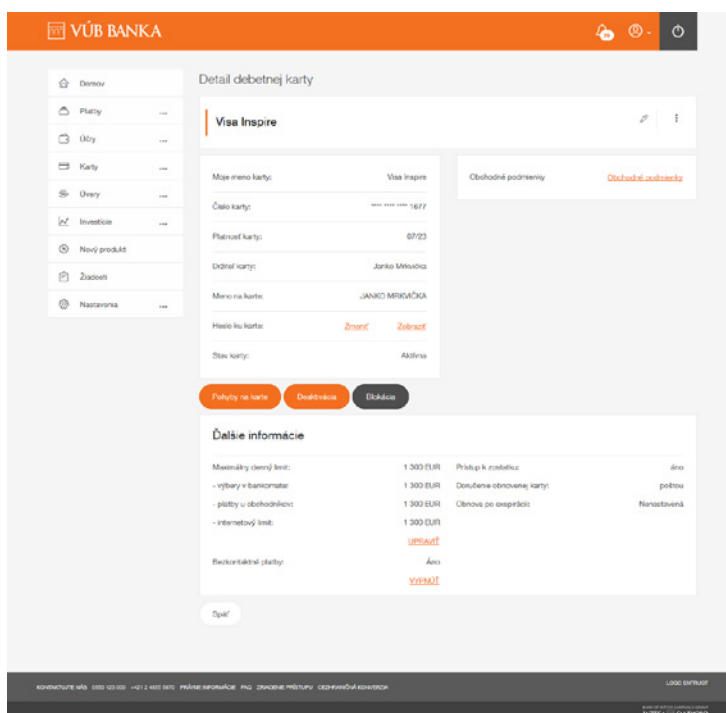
VÚB BANKA

Domov
Platby ...
Účty ...
Karty ...
Úvery ...
Investície ...
Nový produkt
Žiadosti
Nastavenia ...

Detail debetnej karty

Visa Inspire

Moje meno karty: Visa Inspire
Číslo karty: **** **** **** 1677
Platnosť karty: 07/23
Držiteľ karty: Janko Mrkvička
Meno na karte: JANKO MRKVIČKA
Heslo ku karte: Zmeniť Zobraziť
Stav karty: Aktívna

Obchodné podmienky Obchodné podmienky

Pohyby na karte Deaktivácia Blokácia

Ďalšie informácie

Maximálny denný limit: 1 300 EUR
- výbery v bankomatoch: 1 300 EUR
- platby u obchodníkov: 1 300 EUR
- internetový limit: 1 300 EUR
UPRAVIŤ
Bezkontaktné platby: Áno
VYPNÚŤ

Prístup k zostatku: áno
Doručenie obnovenej karty: poštou
Obnova po expirácii: Nenastavená

Späť

KONTAKTUJTE NÁS 0850 123 000 +421 2 4855 5970 PRÁVNE INFORMÁCIE FAQ ZRADENIE PRÍSTUPU CEZHRANIČNÁ KONVERZIA

LOGO ENTRUST